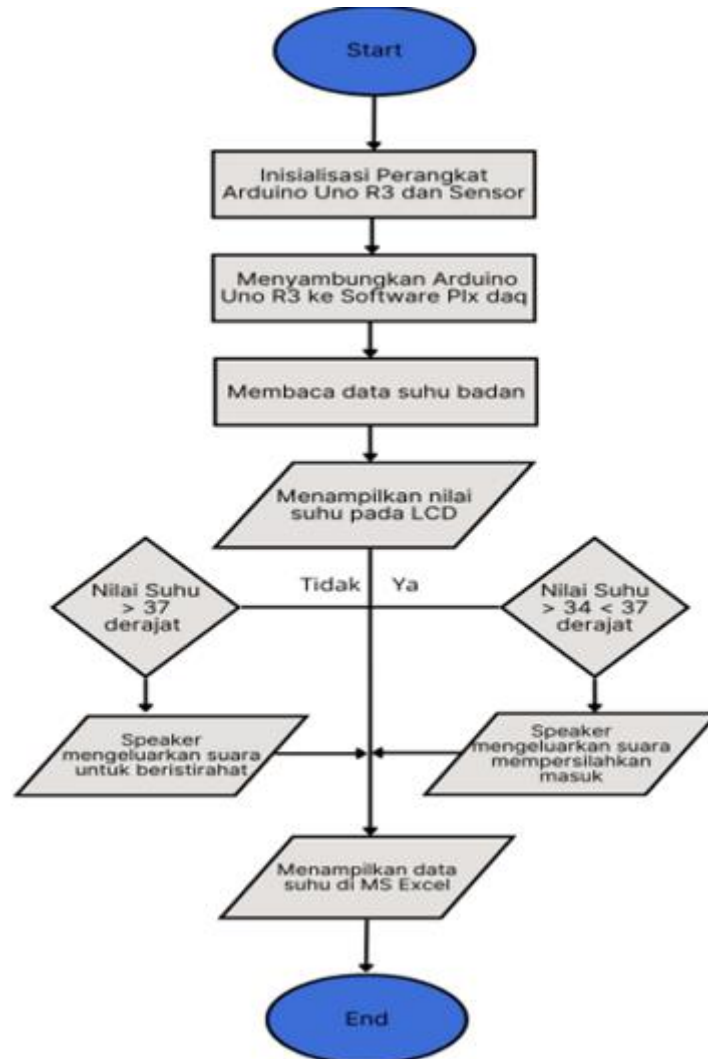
Start

Inisialisasi Perangkat Arduino Uno R3 dan Sensor

Menyambungkan Arduino Uno R3 ke Software Plx daq

Membaca data suhu badan

Menampilkan nilai suhu pada LCD

Tidak

Ya

Nilai Suhu > 37 derajat

Nilai Suhu > 34 < 37 derajat

Speaker mengeluarkan suara untuk beristirahat

Speaker mengeluarkan suara mempersilahkan masuk

Menampilkan data suhu di MS Excel

End